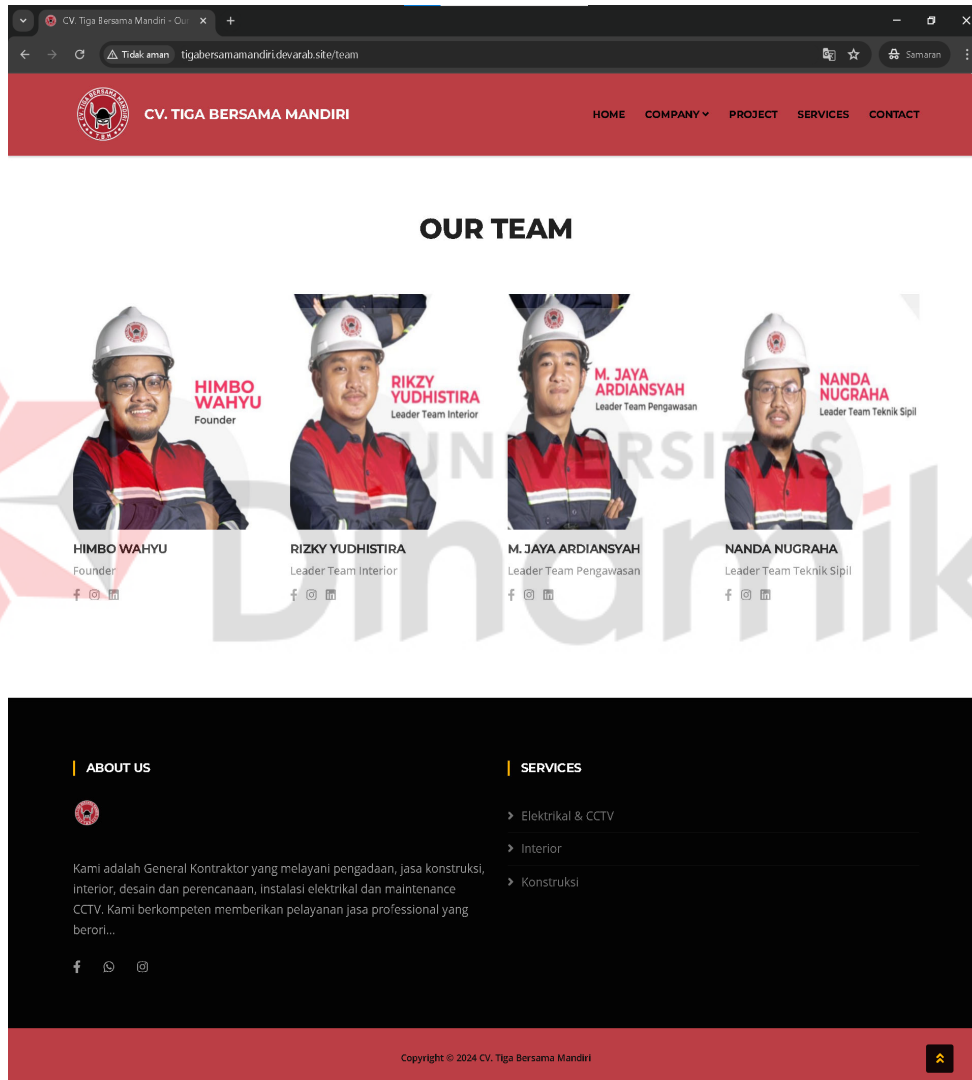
CV. Tiga Bersama Mandiri - Our ×
+
Tidak aman tigabersamamandiri.devarab.site/team
Samaran

CV. TIGA BERSAMA MANDIRI
HOME COMPANY PROJECT SERVICES CONTACT

OUR TEAM

HIMBO WAHYU
Founder

RIKZY YUDHISTIRA
Leader Team Interior

M. JAYA ARDIANSYAH
Leader Team Pengawasan

NANDA NUGRAHA
Leader Team Teknik Sipil

HIMBO WAHYU
Founder

RIZKY YUDHISTIRA
Leader Team Interior

M. JAYA ARDIANSYAH
Leader Team Pengawasan

NANDA NUGRAHA
Leader Team Teknik Sipil

UNIVERSITAS
Dinamika

ABOUT US

Kami adalah General Kontraktor yang melayani pengadaan, jasa konstruksi, interior, desain dan perencanaan, instalasi elektrikal dan maintenance CCTV. Kami berkompeten memberikan pelayanan jasa professional yang berori...

SERVICES

Elektrikal & CCTV
Interior
Konstruksi

Copyright © 2024 CV. Tiga Bersama Mandiri